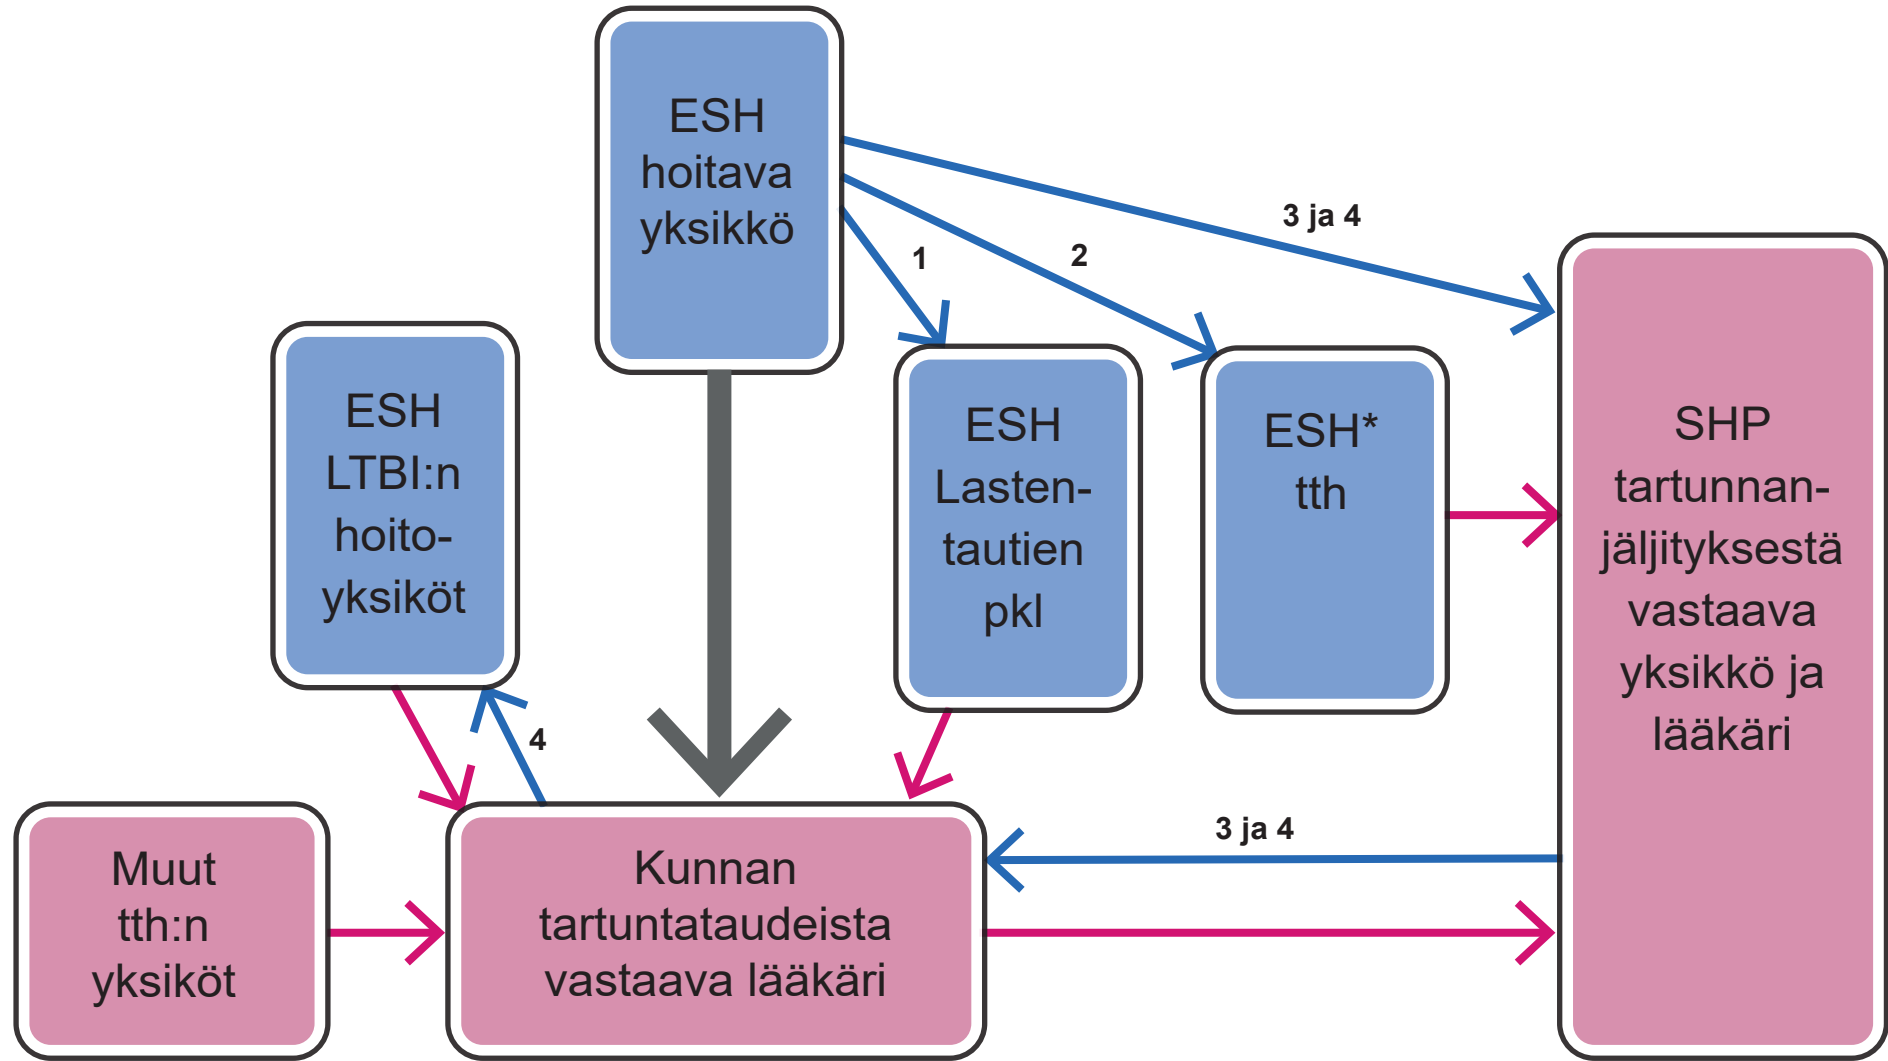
ESH hoitava yksikkö

3 ja 4

1

2

ESH LTBI:n hoitoyksiköt

ESH Lastentautien pkl

ESH* tth

SHP tartunnanjäljityksestä vastaava yksikkö ja lääkäri

4

3 ja 4

Muut tth:n yksiköt

Kunnan tartuntataudeista vastaava lääkäri